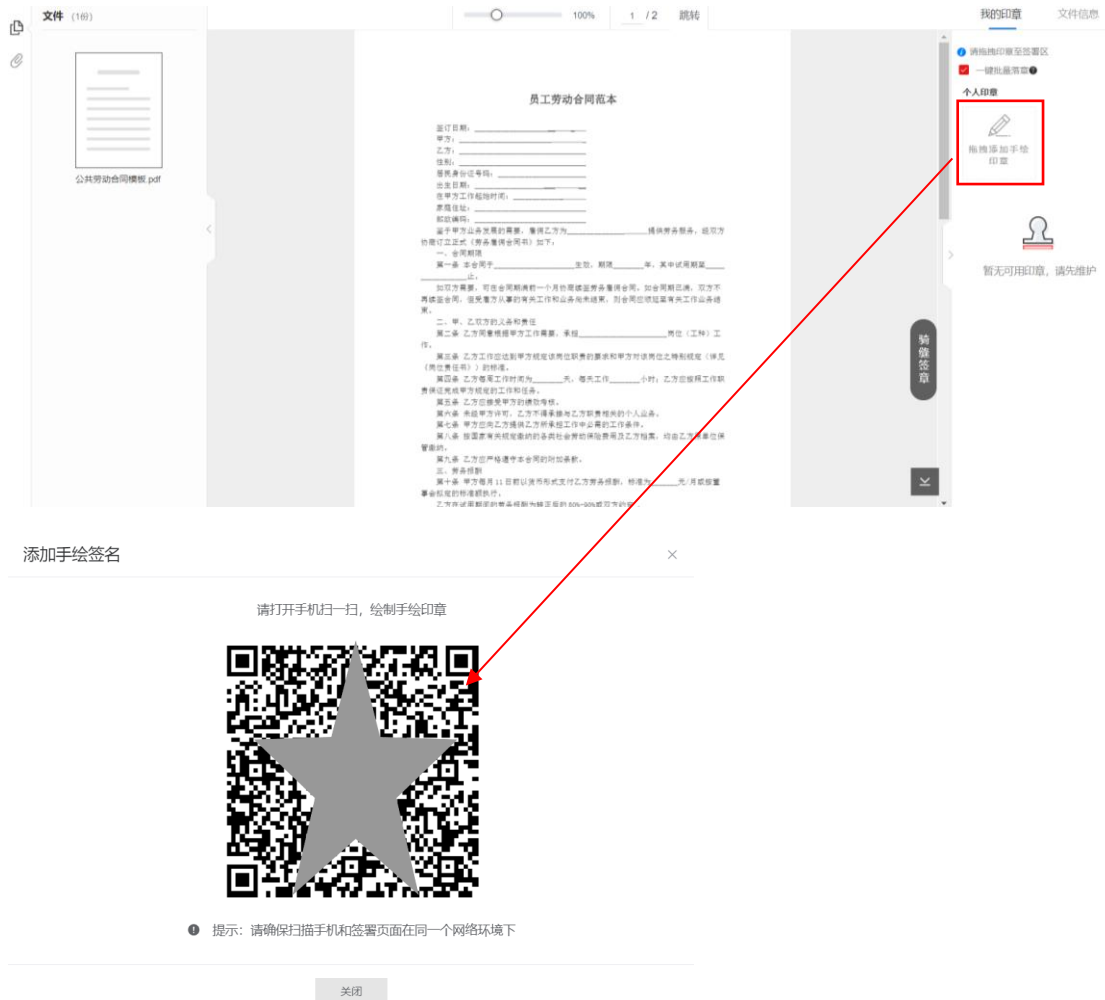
文件 (10)

100%

1 / 2 跳转

我的印章 文件信息

公共劳动合同模板.pdf

请拖拽印章至签署区

一键批量落章

个人印章

拖拽添加手绘印章

暂无可用印章，请先维护

骑缝签章

员工劳动合同范本

签订日期：
甲方：
乙方：
性别：
居民身份证号码：
出生日期：
在甲方工作起始时间：
家庭住址：
邮政编码：

鉴于甲方业务发展的需要，聘请乙方为__________提供劳务服务，经双方协商订立正式《劳务聘用合同书》如下：

一、合同期限

第一条 本合同于__________生效，期限______年，其中试用期______止。

如双方需要，可在合同期满前一个月协商续签劳务聘用合同。如合同期已满，双方不再续签合同，但受聘方从事的有关工作和业务尚未结束，则合同应该延至有关工作业务结束。

二、甲、乙双方的义务和责任

第二条 乙方同意根据甲方工作需要，承担__________岗位（工种）工作。

第三条 乙方工作应达到甲方规定该岗位职责的要求和甲方对该岗位之特别规定（详见《岗位责任书》）的标准。

第四条 乙方每周工作时间为______天，每天工作______小时；乙方应按照工作职责保证完成甲方规定的工作和任务。

第五条 乙方应接受甲方的领导和考核。

第六条 未经甲方许可，乙方不得承接与乙方职责相关的个人业务。

第七条 甲方应向乙方提供乙方所承担工作中必需的工作条件。

第八条 按国家有关规定缴纳的各类社会劳动保险费用及乙方档案，均由乙方原单位保管缴纳。

第九条 乙方应严格遵守本合同的附加条款。

三、劳务报酬

第十条 甲方每月 11 日前以货币形式支付乙方劳务报酬，标准为______元/月或按董事会批准的标准额执行。

添加手绘签名

请打开手机扫一扫，绘制手绘印章

提示：请确保扫描手机和签署页面在同一个网络环境下

关闭